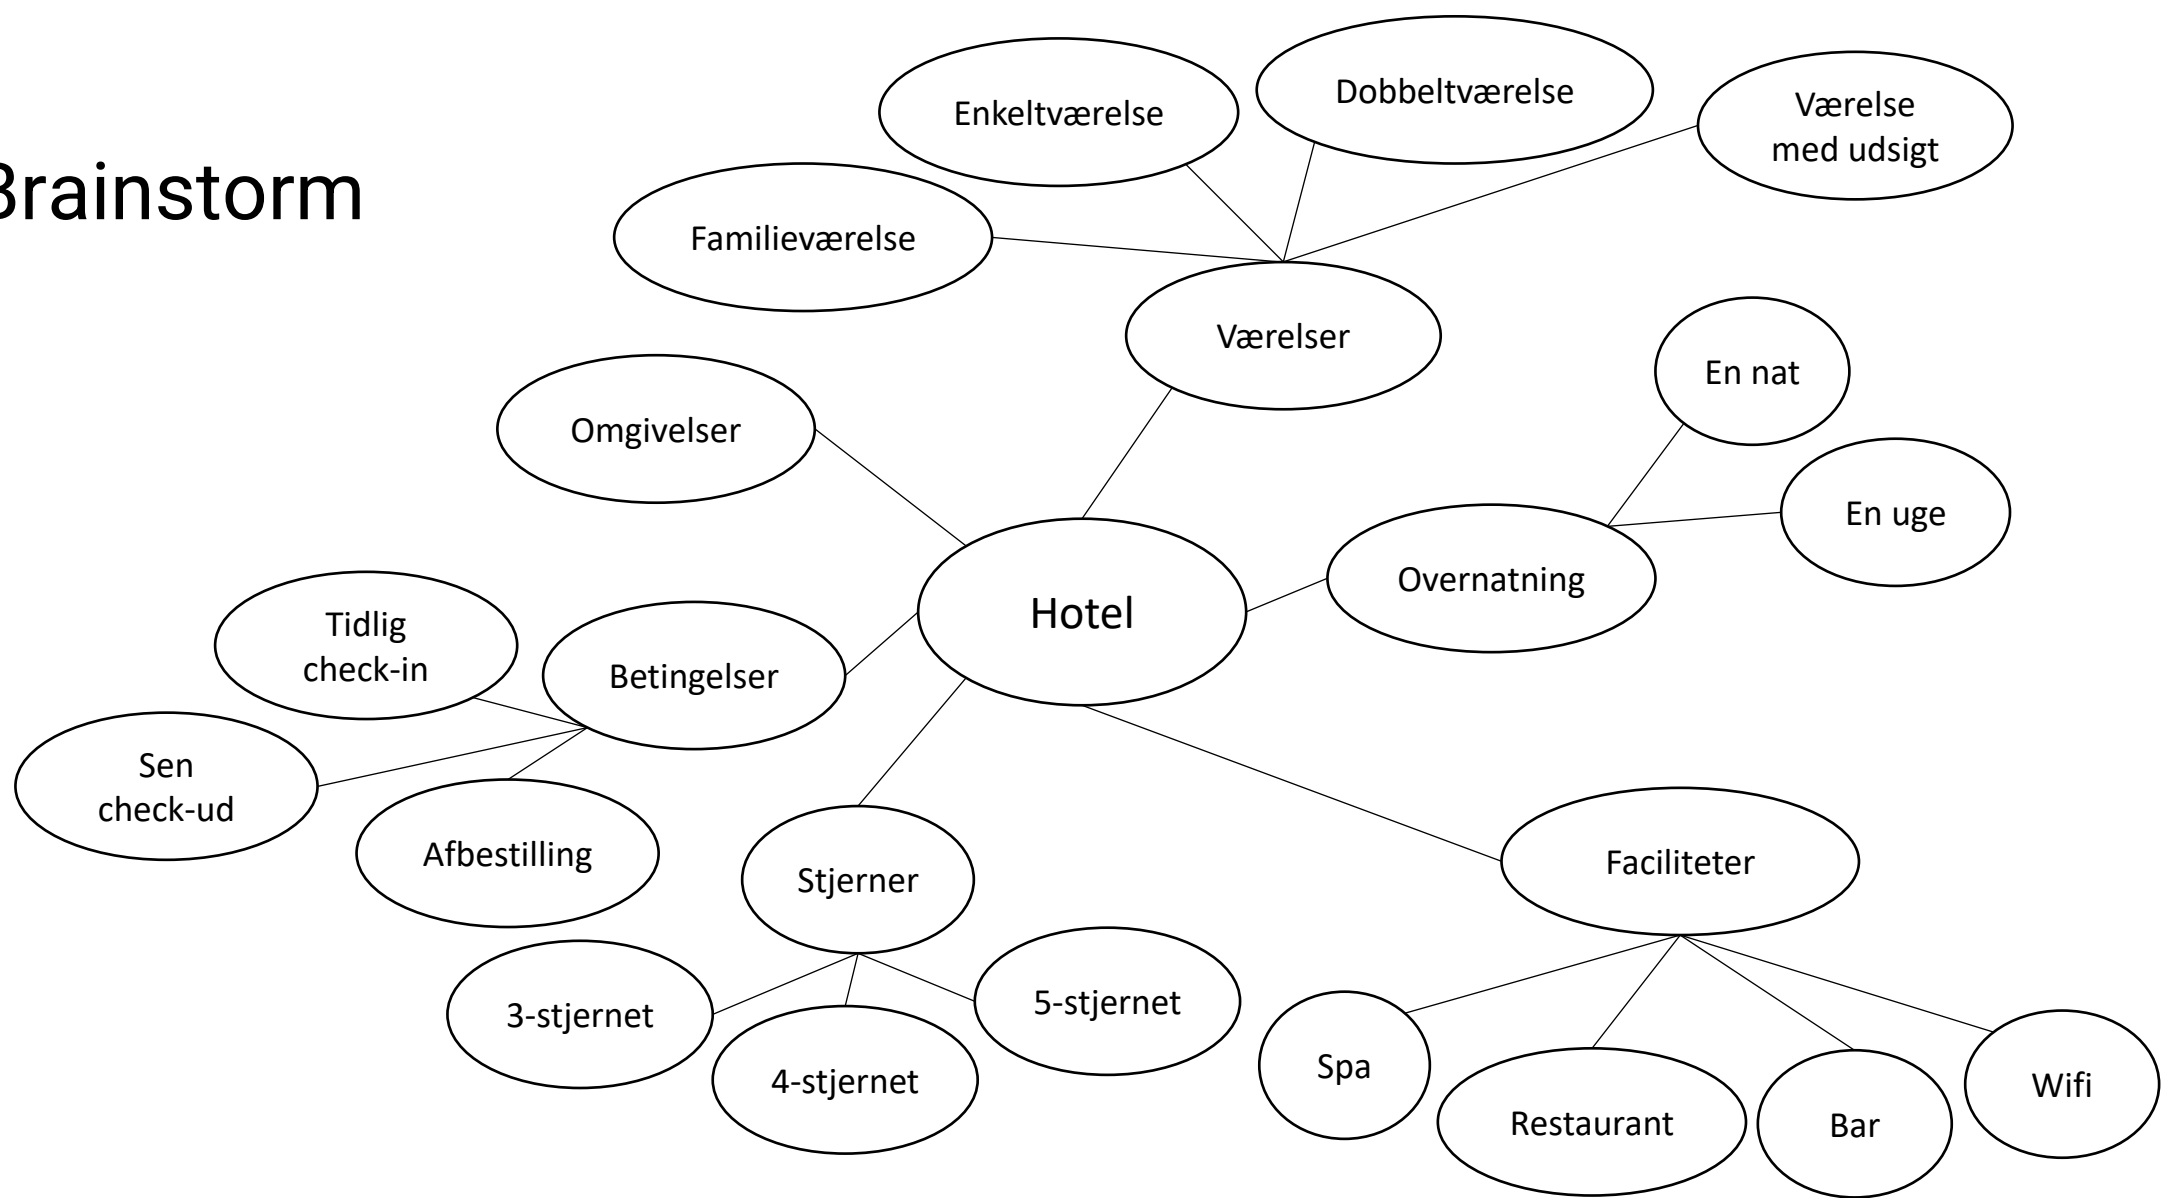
Brainstorm

Enkeltværelse

Dobbeltværelse

Værelse med udsigt

Familieværelse

Værelser

Omgivelser

En nat

En uge

Overnatning

Hotel

Tidlig check-in

Betingelser

Sen check-ud

Afbestilling

Stjerner

Faciliteter

3-stjernet

4-stjernet

5-stjernet

Spa

Restaurant

Bar

Wifi